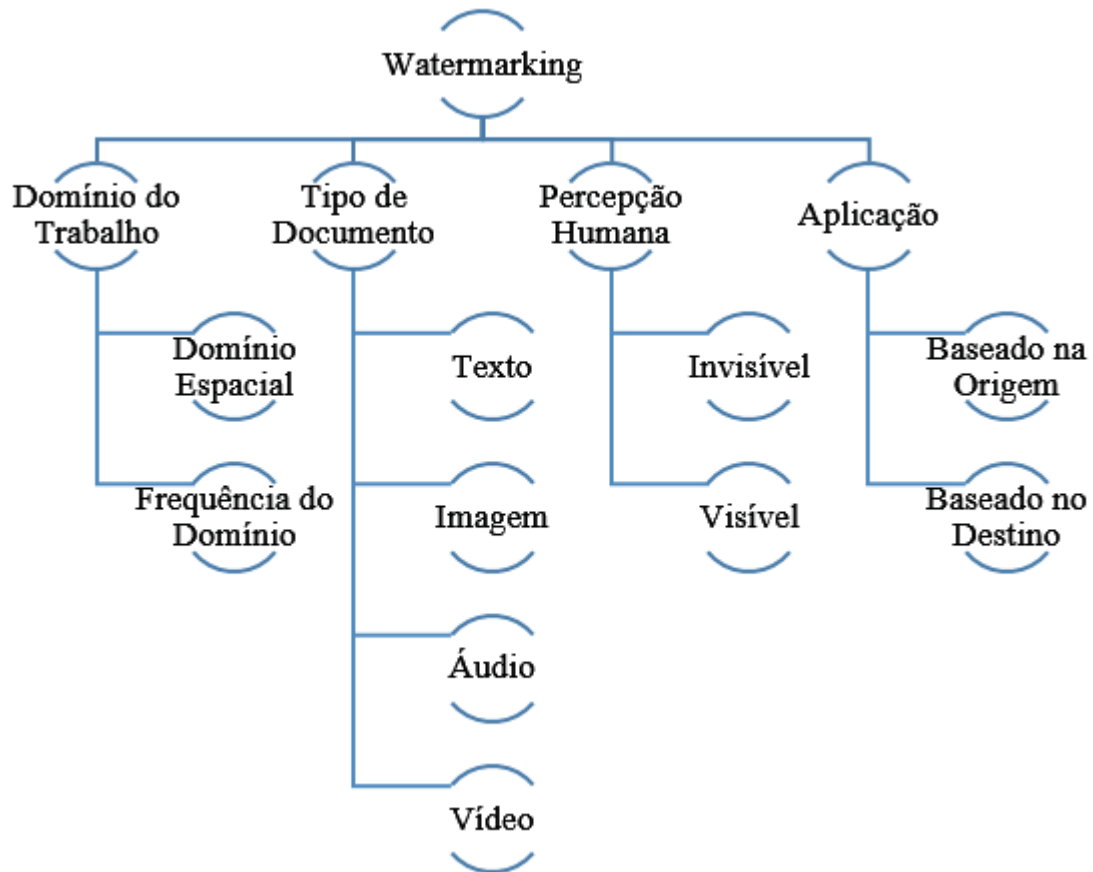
Watermarking

Domínio do Trabalho

Domínio Espacial

Frequência do Domínio

Tipo de Documento

Texto

Imagem

Áudio

Vídeo

Percepção Humana

Invisível

Visível

Aplicação

Baseado na Origem

Baseado no Destino